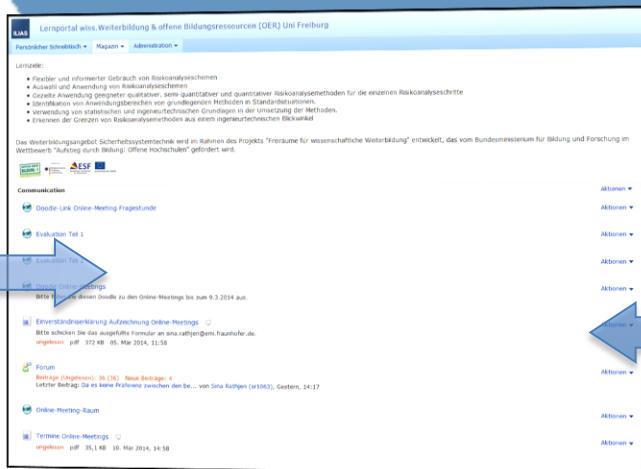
ILIAS Lernportal wiss.Weiterbildung & offene Bildungsressourcen (OER) Uni Freiburg

Persönlicher Schreibtisch ▾ Magazin ▾ Administration ▾

Lernziele:

- Flexibler und informierter Gebrauch von Risikoanalyseschemen
- Auswahl und Anwendung von Risikoanalyseschemen
- Gezielte Anwendung geeigneter qualitativer, semi-quantitativer und quantitativer Risikoanalysemethoden für die einzelnen Risikoanalyseschritte
- Identifikation von Anwendungsbereichen von grundlegenden Methoden in Standardsituationen.
- Verwendung von statistischen und ingenieurtechnischen Grundlagen in der Umsetzung der Methoden.
- Erkennen der Grenzen von Risikoanalysemethoden aus einem ingenieurtechnischen Blickwinkel

Das Weiterbildungsangebot Sicherheitssystemtechnik wird im Rahmen des Projekts "Freiräume für wissenschaftliche Weiterbildung" entwickelt, das vom Bundesministerium für Bildung und Forschung im Wettbewerb "Aufstieg durch Bildung: Offene Hochschulen" gefördert wird.

ESF

Communication Aktionen ▾

Doodle-Link Online-Meeting Fragestunde Aktionen ▾

Evaluation Teil 1 Aktionen ▾

Evaluation Teil 2 Aktionen ▾

Doodle Online-Meetings Aktionen ▾
Bitte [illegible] diesen Doodle zu den Online-Meetings bis zum 9.3.2014 aus.

Einverständniserklärung Aufzeichnung Online-Meetings Aktionen ▾
Bitte schicken Sie das ausgefüllte Formular an sina.rathjen@emi.fraunhofer.de.
ungelesen pdf 372 KB 05. Mar 2014, 11:58

Forum Aktionen ▾
Beiträge (Ungelesen): 36 (36) Neue Beiträge: 4
Letzter Beitrag: Da es keine Präferenz zwischen den be... von Sina Rathjen (sr1063), Gestern, 14:17

Online-Meeting-Raum Aktionen ▾

Termine Online-Meetings Aktionen ▾
ungelesen pdf 35,1 KB 10. Mar 2014, 14:58